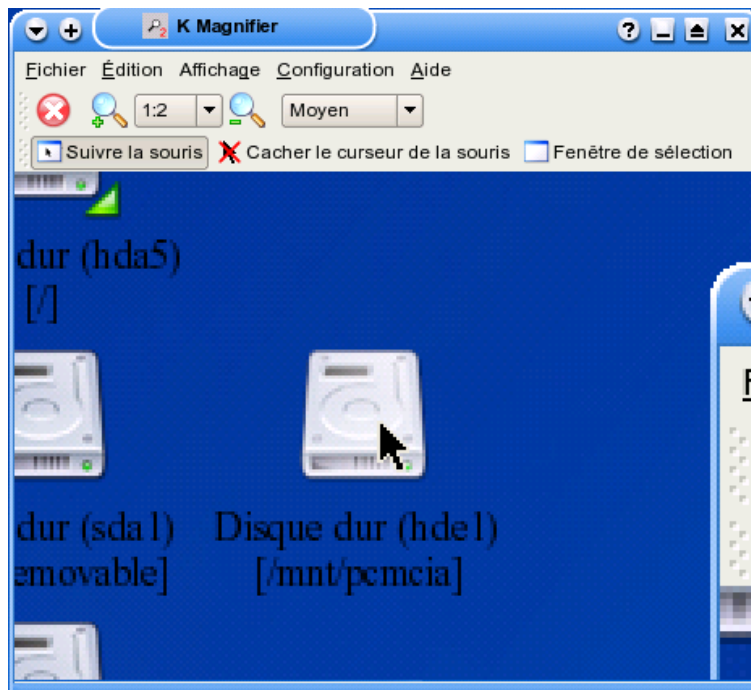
K Magnifier

Fichier Édition Affichage Configuration Aide

1:2 Moyen

Suivre la souris Cacher le curseur de la souris Fenêtre de sélection

dur (hda5)
[/]

dur (sda1)
emovable]

Disque dur (hde1)
[/mnt/pcmcia]

F